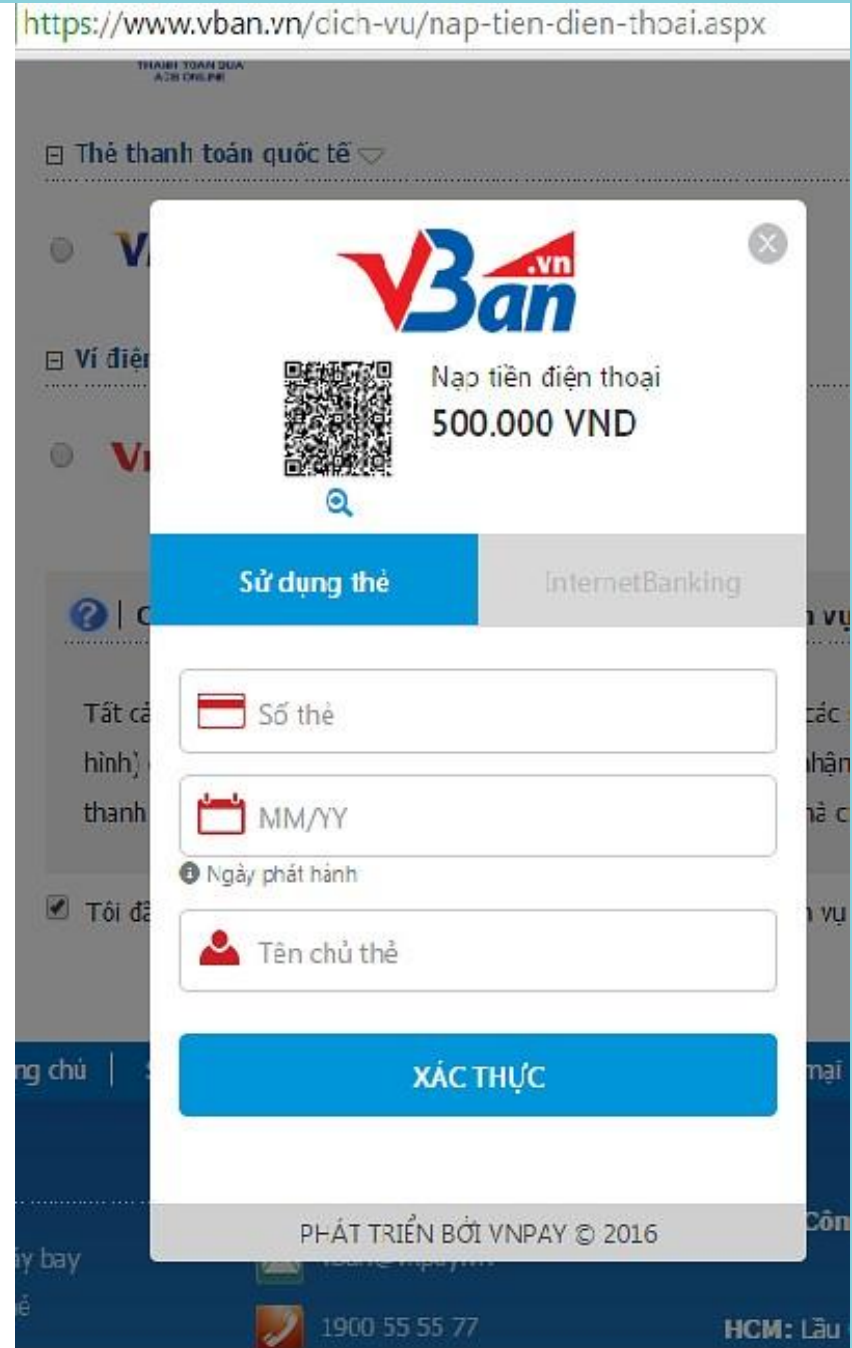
https://www.vban.vn/dich-vu/nap-tien-dien-thoai.aspx

THANH TOAN QUA ACB ONLINE

⊟ Thẻ thanh toán quốc tế

V

⊟ Ví điện

V

? | C

n vụ

Tất cả

các

hình)

nhận

thanh

hà c

Tôi đã

n vụ

VBan.vn

Nạp tiền điện thoại

500.000 VND

Sử dụng thẻ

InternetBanking

Số thẻ

MM/YY

Ngày phát hành

Tên chủ thẻ

XÁC THỰC

PHÁT TRIỂN BỞI VNPAY © 2016

ng chủ

mại

Côn

ày bay

ế

1900 55 55 77

HCM: Lầu